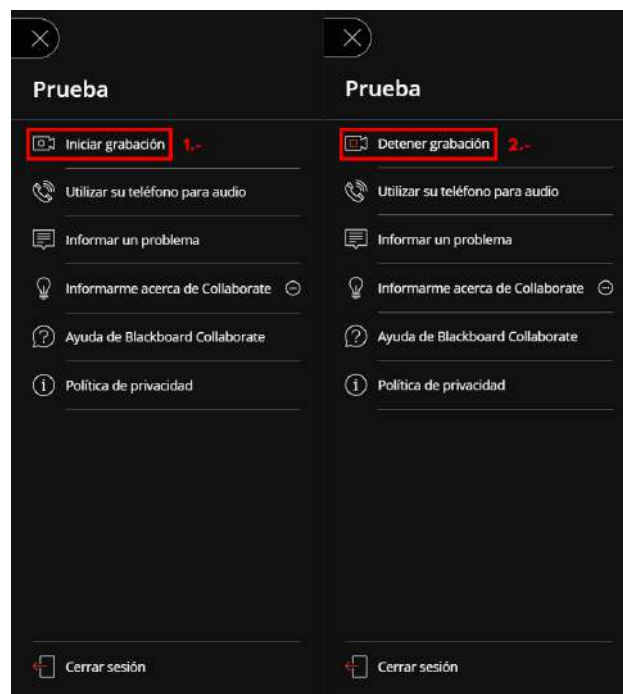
Prueba

Iniciar grabación 1.-

Utilizar su teléfono para audio

Informar un problema

Informarme acerca de Collaborate

Ayuda de Blackboard Collaborate

Política de privacidad

Cerrar sesión

Prueba

Detener grabación 2.-

Utilizar su teléfono para audio

Informar un problema

Informarme acerca de Collaborate

Ayuda de Blackboard Collaborate

Política de privacidad

Cerrar sesión